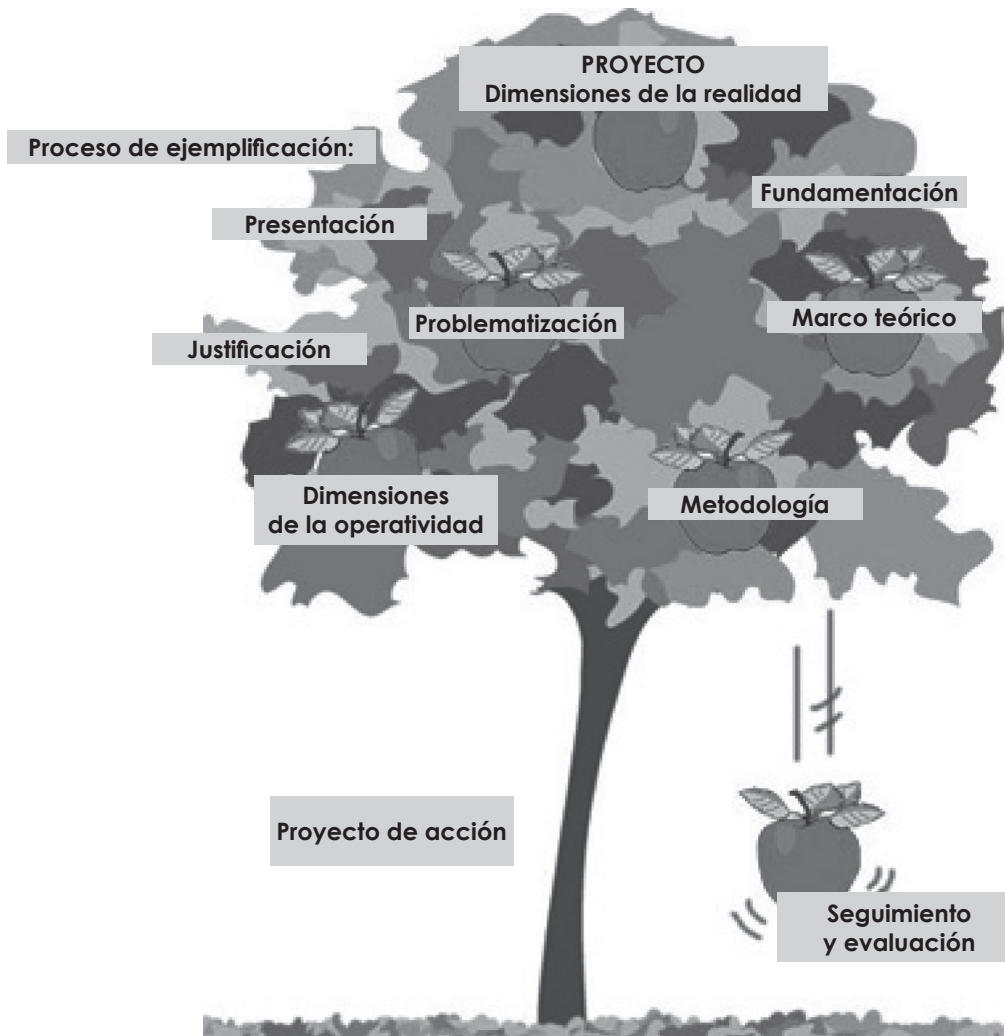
PROYECTO
Dimensiones de la realidad

Proceso de ejemplificación:

Fundamentación

Presentación

Problematización

Marco teórico

Justificación

Dimensiones
de la operatividad

Metodología

Proyecto de acción

Seguimiento
y evaluación